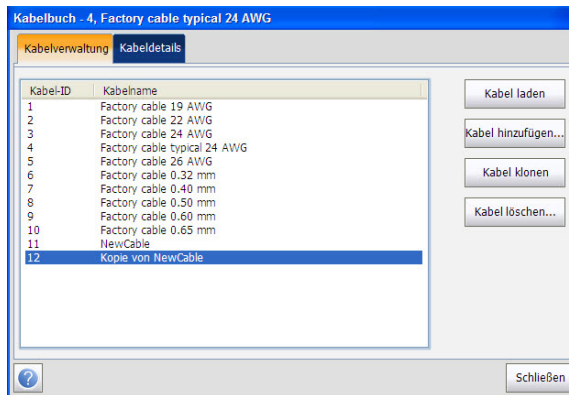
Kabelbuch - 4, Factory cable typical 24 AWG

Kabelverwaltung Kabeldetails

| Kabel-ID | Kabelname |
|---|---|
| 1 | Factory cable 19 AWG |
| 2 | Factory cable 22 AWG |
| 3 | Factory cable 24 AWG |
| 4 | Factory cable typical 24 AWG |
| 5 | Factory cable 26 AWG |
| 6 | Factory cable 0.32 mm |
| 7 | Factory cable 0.40 mm |
| 8 | Factory cable 0.50 mm |
| 9 | Factory cable 0.60 mm |
| 10 | Factory cable 0.65 mm |
| 11 | NewCable |
| 12 | Kopie von NewCable |

Kabel laden
Kabel hinzufügen...
Kabel klonen
Kabel löschen...

?
Schließen